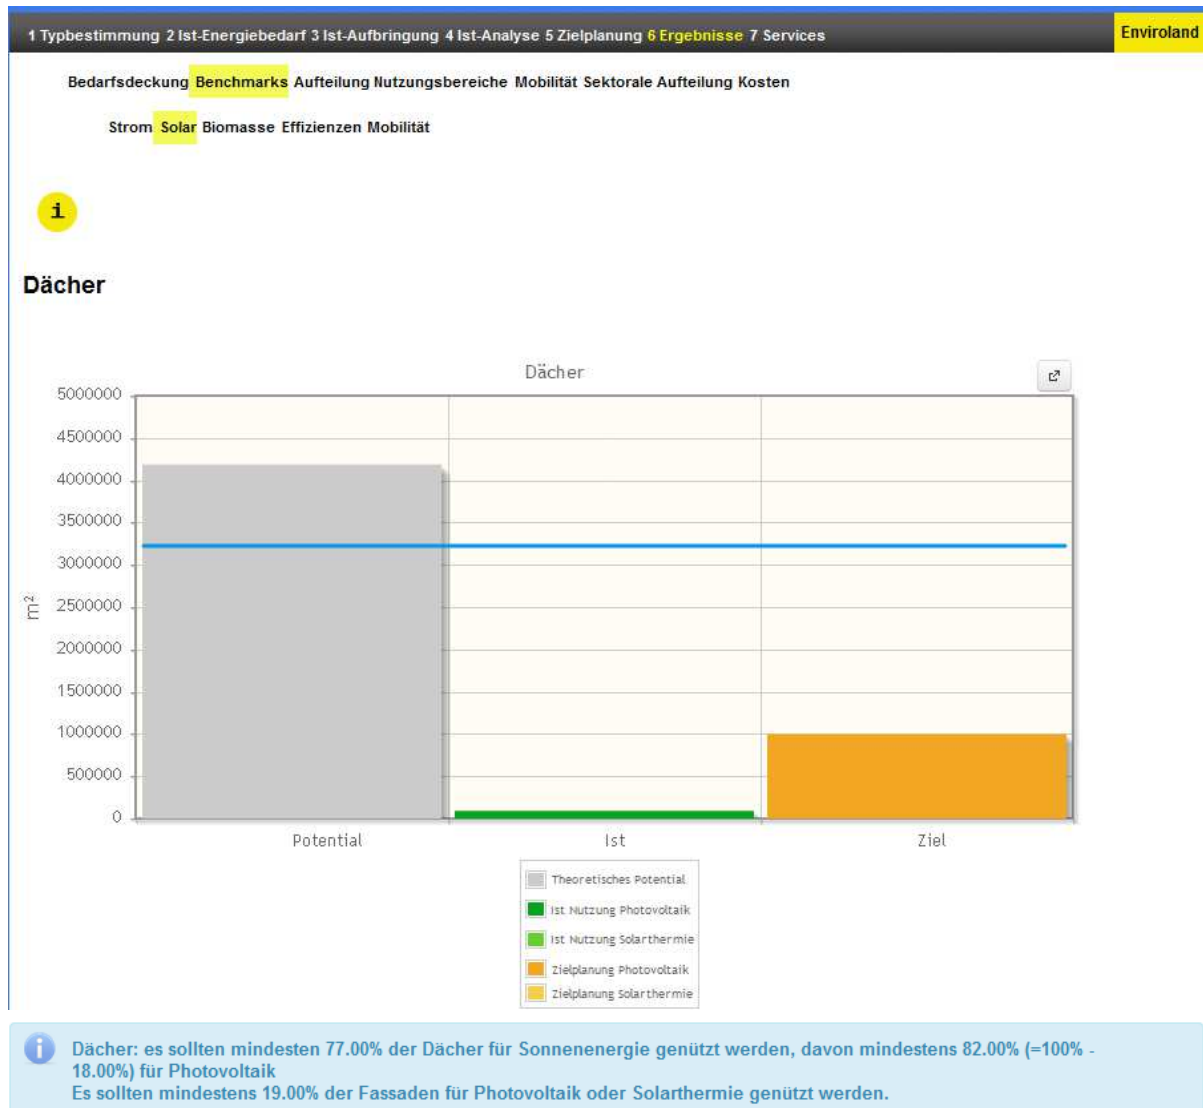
1 Typbestimmung 2 Ist-Energiebedarf 3 Ist-Aufbringung 4 Ist-Analyse 5 Zielplanung 6 Ergebnisse 7 Services

Enviroland

Bedarfsdeckung Benchmarks Aufteilung Nutzungsbereiche Mobilität Sektorale Aufteilung Kosten

Strom Solar Biomasse Effizienzen Mobilität

i

Dächer

Dächer

5000000
4500000
4000000
3500000
3000000
2500000
2000000
1500000
1000000
500000
0

$m^2$

Potential
Ist
Ziel

Theoretisches Potential
Ist Nutzung Photovoltaik
Ist Nutzung Solarthermie
Zielplanung Photovoltaik
Zielplanung Solarthermie

Dächer: es sollten mindesten 77.00% der Dächer für Sonnenenergie genützt werden, davon mindestens 82.00% (=100% - 18.00%) für Photovoltaik
Es sollten mindestens 19.00% der Fassaden für Photovoltaik oder Solarthermie genützt werden.